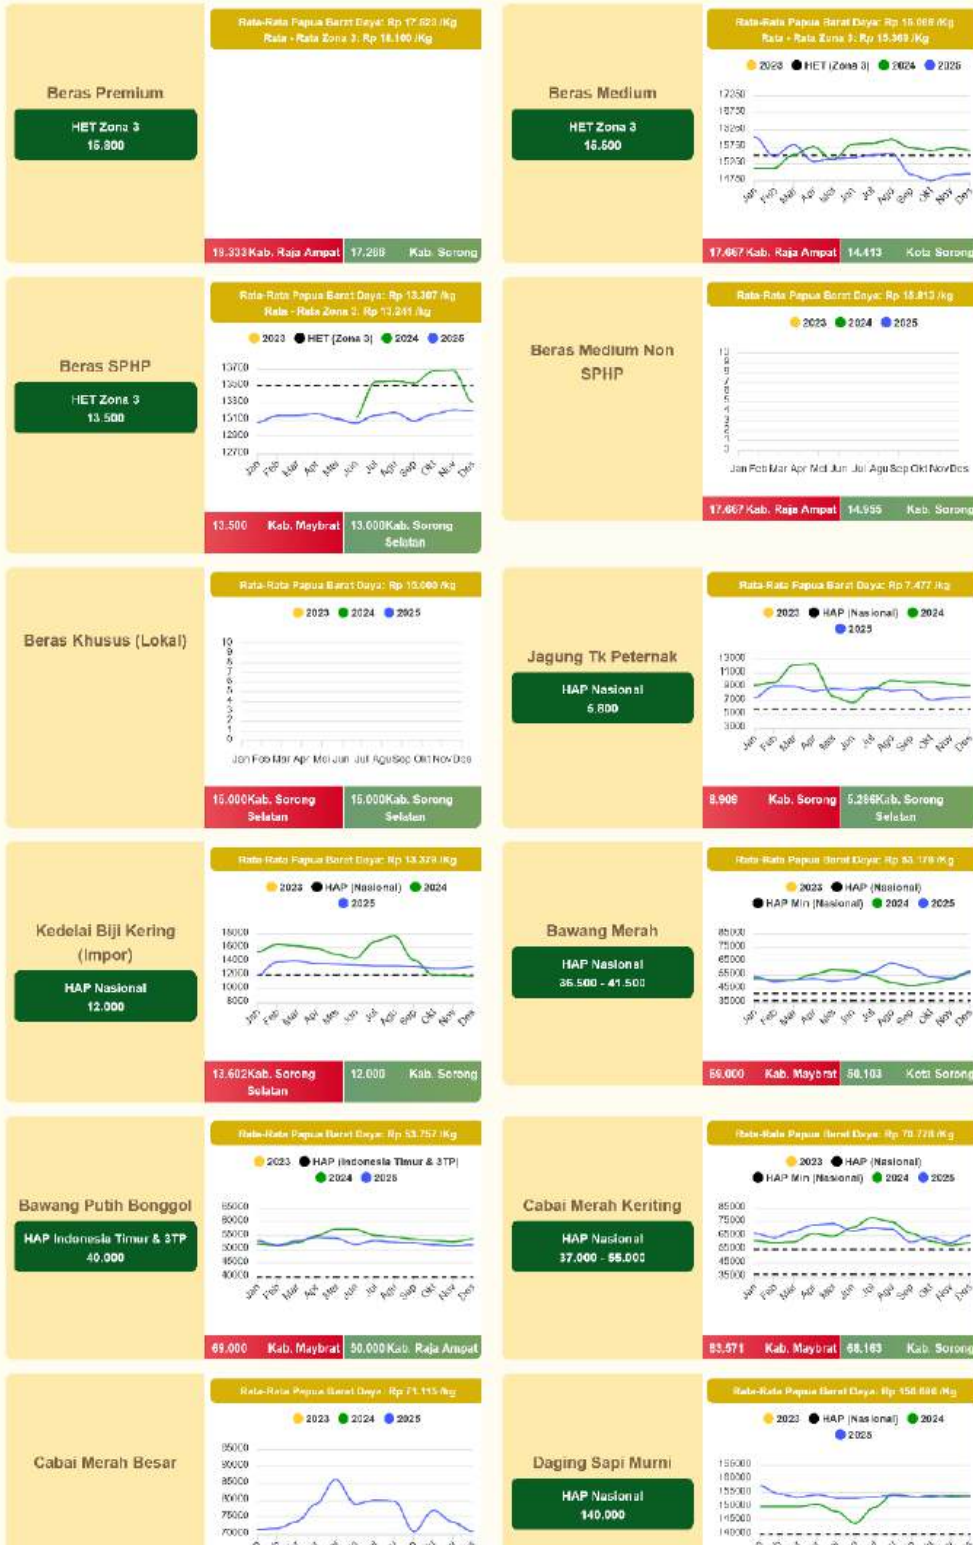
Beras Premium

HET Zona 3
15.800

Rata-Rata Papua Barat Daya: Rp 17.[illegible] /Kg
Rata - Rata Zona 3: Rp 16.100 /Kg

19.333 Kab. Raja Ampat | 17.268 Kab. Sorong

Beras Medium

HET Zona 3
15.500

Rata-Rata Papua Barat Daya: Rp 15.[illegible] /Kg
Rata - Rata Zona 3: Rp 15.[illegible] /Kg

2023 HET (Zona 3) 2024 2025

17250 16750 16250 15750 15250 14750

Jan Feb Mar Apr Mei Jun Jul Agu Sep Okt Nov Des

17.667 Kab. Raja Ampat | 14.413 Kota Sorong

Beras SPHP

HET Zona 3
13.500

Rata-Rata Papua Barat Daya: Rp 13.307 /kg
Rata - Rata Zona 3: Rp 13.241 /kg

2023 HET (Zona 3) 2024 2025

13700 13500 13300 13100 12900 12700

Jan Feb Mar Apr Mei Jun Jul Agu Sep Okt Nov Des

13.500 Kab. Maybrat | 13.000 Kab. Sorong Selatan

Beras Medium Non SPHP

Rata-Rata Papua Barat Daya: Rp 15.813 /kg

2023 2024 2025

10 9 8 7 6 5 4 3 2 1 0

Jan Feb Mar Apr Mei Jun Jul Agu Sep Okt Nov Des

17.667 Kab. Raja Ampat | 14.955 Kab. Sorong

Beras Khusus (Lokal)

Rata-Rata Papua Barat Daya: Rp 15.000 /kg

2023 2024 2025

10 9 8 7 6 5 4 3 2 1 0

Jan Feb Mar Apr Mei Jun Jul Agu Sep Okt Nov Des

15.000 Kab. Sorong Selatan | 15.000 Kab. Sorong Selatan

Jagung Tk Peternak

HAP Nasional
5.800

Rata-Rata Papua Barat Daya: Rp 7.477 /kg

2023 HAP (Nasional) 2024 2025

13000 11000 9000 7000 5000 3000

Jan Feb Mar Apr Mei Jun Jul Agu Sep Okt Nov Des

8.909 Kab. Sorong | 5.286 Kab. Sorong Selatan

Kedelai Biji Kering (Impor)

HAP Nasional
12.000

Rata-Rata Papua Barat Daya: Rp 13.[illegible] /Kg

2023 HAP (Nasional) 2024 2025

18000 16000 14000 12000 10000 8000

Jan Feb Mar Apr Mei Jun Jul Agu Sep Okt Nov Des

13.602 Kab. Sorong Selatan | 12.000 Kab. Sorong

Bawang Merah

HAP Nasional
36.500 - 41.500

Rata-Rata Papua Barat Daya: Rp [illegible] /Kg

2023 HAP (Nasional) HAP Min (Nasional) 2024 2025

85000 75000 65000 55000 45000 35000

Jan Feb Mar Apr Mei Jun Jul Agu Sep Okt Nov Des

69.000 Kab. Maybrat | 50.103 Kota Sorong

Bawang Putih Bonggol

HAP Indonesia Timur & 3TP
40.000

Rata-Rata Papua Barat Daya: Rp 53.757 /Kg

2023 HAP (Indonesia Timur & 3TP) 2024 2025

65000 60000 55000 50000 45000 40000

Jan Feb Mar Apr Mei Jun Jul Agu Sep Okt Nov Des

69.000 Kab. Maybrat | 50.000 Kab. Raja Ampat

Cabai Merah Keriting

HAP Nasional
37.000 - 55.000

Rata-Rata Papua Barat Daya: Rp 70.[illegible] /Kg

2023 HAP (Nasional) HAP Min (Nasional) 2024 2025

85000 75000 65000 55000 45000 35000

Jan Feb Mar Apr Mei Jun Jul Agu Sep Okt Nov Des

83.571 Kab. Maybrat | 68.163 Kab. Sorong

Cabai Merah Besar

Rata-Rata Papua Barat Daya: Rp 71.115 /kg

2023 2024 2025

95000 90000 85000 80000 75000 70000

Daging Sapi Murni

HAP Nasional
140.000

Rata-Rata Papua Barat Daya: Rp 150.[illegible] /Kg

2023 HAP (Nasional) 2024 2025

165000 160000 155000 150000 145000 140000